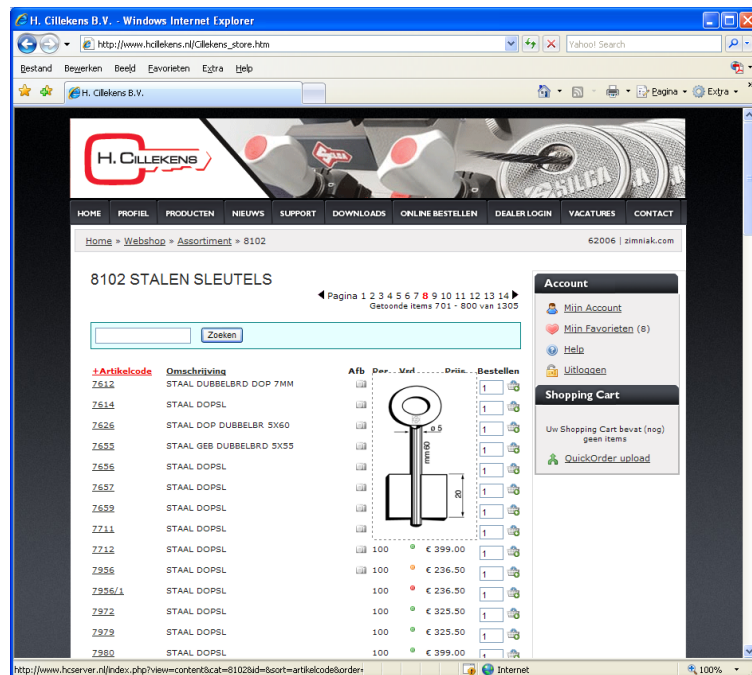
H. Cillekens B.V. - Windows Internet Explorer

http://www.hcillekens.nl/Cillekens_store.htm

Yahoo! Search

Bestand Bewerken Beeld Favorieten Extra Help

H. Cillekens B.V.

Pagina ▾ Extra ▾

H. CILLEKENS

HOME PROFIEL PRODUCTEN NIEUWS SUPPORT DOWNLOADS ONLINE BESTELLEN DEALER LOGIN VACATURES CONTACT

Home » Webshop » Assortiment » 8102

62006 | zimniak.com

8102 STALEN SLEUTELS

Pagina 1 2 3 4 5 6 7 8 9 10 11 12 13 14
Getoonde items 701 - 800 van 1305

Zoeken

| +Artikelcode | Omschrijving | Afb | Per. | Vrd | Prijs | Bestellen |
|---|---|---|---|---|---|---|
| 7612 | STAAL DUBBELBRD DOP 7MM | | | | | 1 |
| 7614 | STAAL DOPSL | | | | | 1 |
| 7626 | STAAL DOP DUBBELBR 5X60 | | | | | 1 |
| 7655 | STAAL GEB DUBBELBRD 5X55 | | | | | 1 |
| 7656 | STAAL DOPSL | | | | | 1 |
| 7657 | STAAL DOPSL | | | | | 1 |
| 7659 | STAAL DOPSL | | | | | 1 |
| 7711 | STAAL DOPSL | | | | | 1 |
| 7712 | STAAL DOPSL | | 100 | | € 399.00 | 1 |
| 7956 | STAAL DOPSL | | 100 | | € 236.50 | 1 |
| 7956/1 | STAAL DOPSL | | 100 | | € 236.50 | 1 |
| 7972 | STAAL DOPSL | | 100 | | € 325.50 | 1 |
| 7979 | STAAL DOPSL | | 100 | | € 325.50 | 1 |
| 7980 | STAAL DOPSL | | 100 | | € 399.00 | 1 |

ø 5
mm 60
20

Account
Mijn Account
Mijn Favorieten (8)
Help
Uitloggen

Shopping Cart
Uw Shopping Cart bevat (nog) geen items
QuickOrder upload

http://www.hcserver.nl/index.php?view=content&cat=8102&id=&sort=artikelcode&order=

Internet

100%